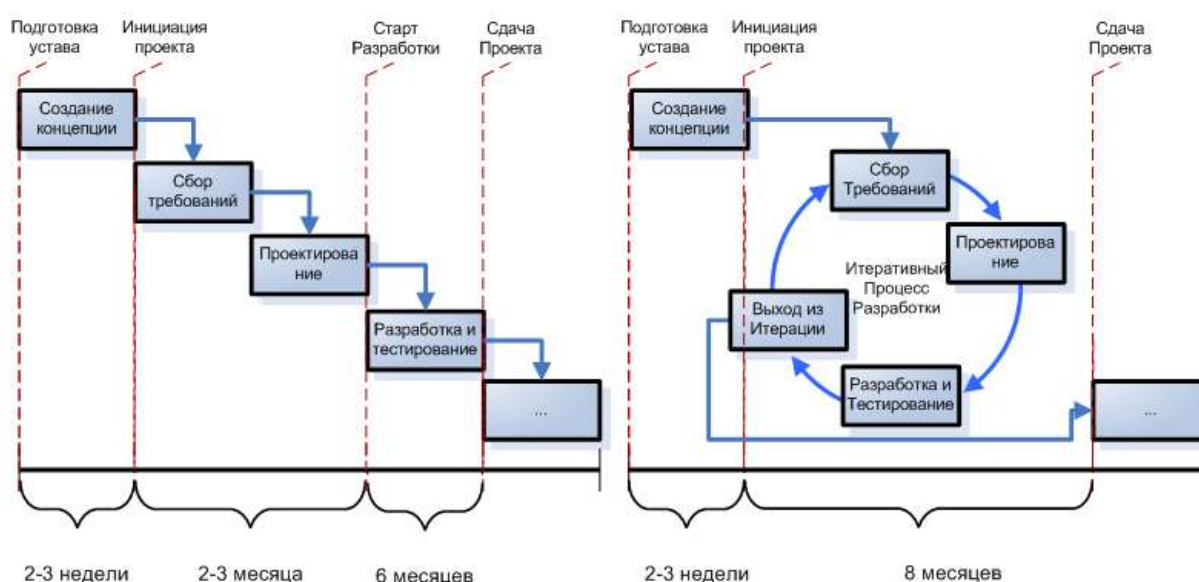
Подготовка устава

Инициация проекта

Старт Разработки

Сдача Проекта

Создание концепции

Сбор требований

Проектирова ние

Разработка и тестирование

...

2-3 недели

2-3 месяца

6 месяцев

Подготовка устава

Инициация проекта

Сдача Проекта

Создание концепции

Сбор Требований

Проектирова ние

Итеративный Процесс Разработки

Выход из Итерации

Разработка и Тестирование

...

2-3 недели

8 месяцев